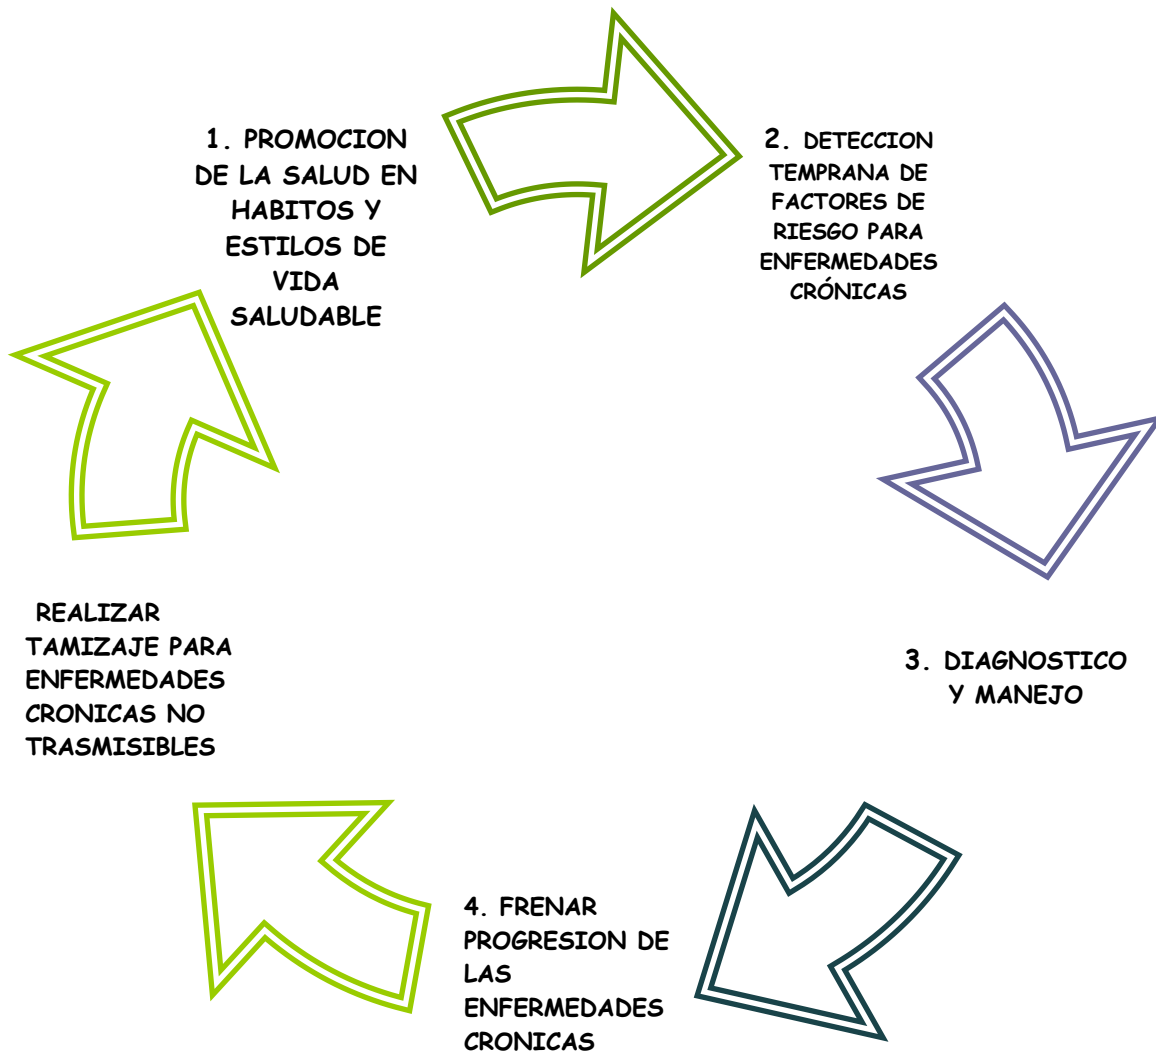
1. PROMOCION DE LA SALUD EN HABITOS Y ESTILOS DE VIDA SALUDABLE

2. DETECCION TEMPRANA DE FACTORES DE RIESGO PARA ENFERMEDADES CRÓNICAS

3. DIAGNOSTICO Y MANEJO

4. FRENAR PROGRESION DE LAS ENFERMEDADES CRONICAS

REALIZAR TAMIZAJE PARA ENFERMEDADES CRONICAS NO TRASMISIBLES